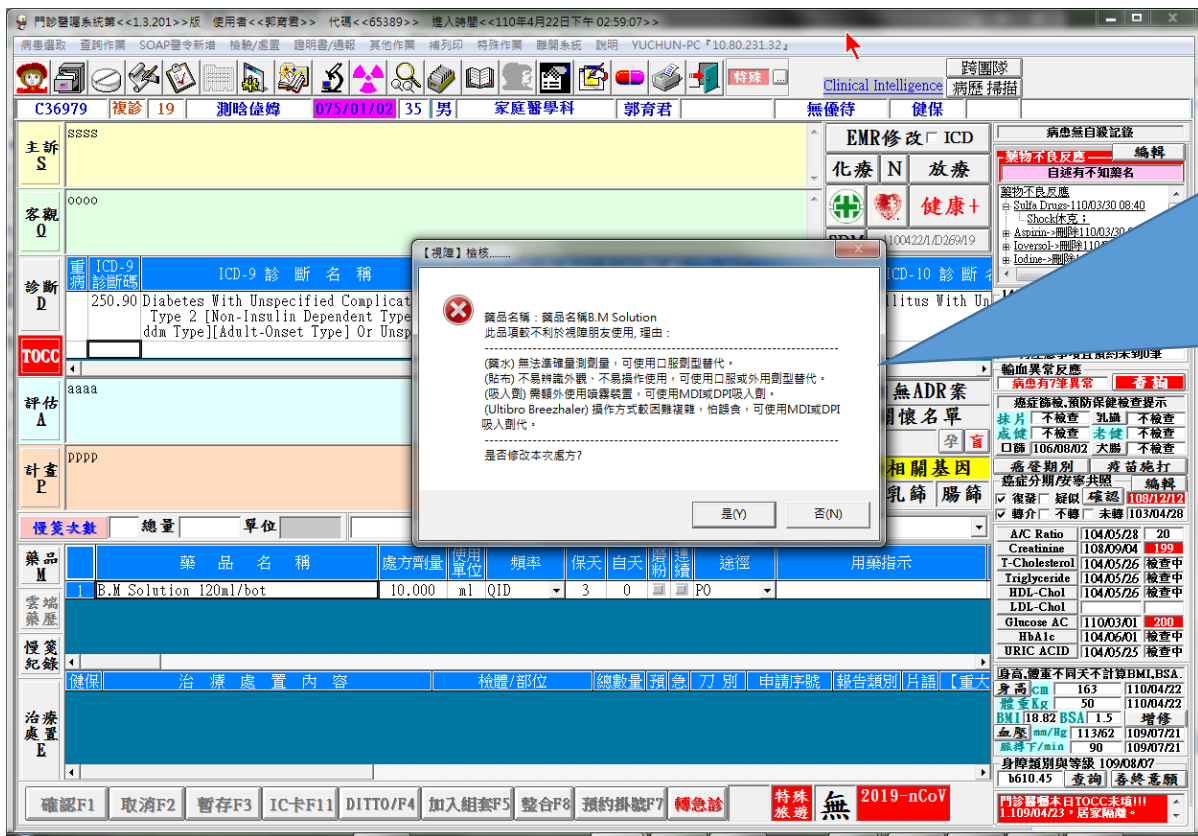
門診醫囑系統第<<1.3.201>>版 使用者<<郭育君>> 代碼<<65389>> 進入時間<<110年4月22日下午 02:59:07>>

病患選取 查詢作業 SOAP醫令新增 檢驗/處置 證明書/通報 其他作業 補列印 特殊作業 離開系統 說明 YUCHUN-PC『10.80.231.32』

特殊 Clinical Intelligence 跨團隊 病歷掃描

C36979 複診 19 測哈僮燁 075/01/02 35 男 家庭醫學科 郭育君 無優待 健保

主訴 S ssss

客觀 O oooo

EMR修改 ICD
化療 N 放療
健康+
SDM 1100422/1/D269/19

病患無自殺記錄
藥物不良反應 編輯
自述有不知藥名
藥物不良反應
Sulfa Drugs-110/03/30 08:40
Shock休克；
Aspirin->刪除110/03/30
Ioversol->刪除110
Iodine->刪除

診斷 D
重病 ICD-9診斷碼 ICD-9 診 斷 名 稱 ICD-10 診 斷
250.90 Diabetes With Unspecified Complicat Type 2 [Non-Insulin Dependent Type ddm Type][Adult-Onset Type] Or Unsp
llitus With Un

TOCC

評估 A aaaa

計畫 P pppp

無ADR案
關懷名單
孕 盲
相關基因
乳篩 腸篩

【視障】檢核......

藥品名稱：藥品名稱B.M Solution
此品項較不利於視障朋友使用，理由：
----------------------------------------
(藥水) 無法準確量測劑量，可使用口服劑型替代。
(貼布) 不易辨識外觀、不易操作使用，可使用口服或外用劑型替代。
(吸入劑) 需額外使用噴霧裝置，可使用MDI或DPI吸入劑。
(Ultibro Breezhaler) 操作方式較困難複雜，怕誤食，可使用MDI或DPI吸入劑代。
----------------------------------------
是否修改本次處方?

是(Y) 否(N)

輸血異常反應
病患有7筆異常 查詢
癌症篩檢,預防保健檢查提示
抹片 不檢查 乳攝 不檢查
成健 不檢查 老健 不檢查
口篩 106/08/02 大腸 不檢查
癌登期別 疫苗施打
癌症分期/安寧共照 編輯
復發 疑似 確認 108/12/12
轉介 不轉 未轉 103/04/28

慢箋次數 總量 單位

藥品 M
藥 品 名 稱 處方劑量 使用單位 頻率 保天 自天 磨粉 連續 途徑 用藥指示
1 B.M Solution 120ml/bot 10.000 ml QID 3 0 PO

雲端藥歷
慢箋紀錄

| A/C Ratio | 104/05/28 | 20 |
|---|---|---|
| Creatinine | 108/09/04 | 199 |
| T-Cholesterol | 104/05/26 | 檢查中 |
| Triglyceride | 104/05/26 | 檢查中 |
| HDL-Chol | 104/05/26 | 檢查中 |
| LDL-Chol | | |
| Glucose AC | 110/03/01 | 200 |
| HbA1c | 104/06/01 | 檢查中 |
| URIC ACID | 104/05/25 | 檢查中 |

身高,體重不同天不計算BMI,BSA.
身高cm 163 110/04/22
體重Kg 50 110/04/22
BMI 18.82 BSA 1.5 增修
血壓mm/Hg 113/62 109/07/21
脈搏下/min 90 109/07/21
身障類別與等級 109/08/07
b610.45 查詢 善終意願

治療處置 E
健保 治 療 處 置 內 容 檢體/部位 總數量 預 急 刀 別 申請序號 報告類別 片語 【重大

確認F1 取消F2 暫存F3 IC卡F11 DITTO/F4 加入組套F5 整合F8 預約掛號F7 轉急診 特殊旅遊 無 2019-nCoV
門診醫囑本日TOCC未填!!! 1.109/04/23，居家隔離。